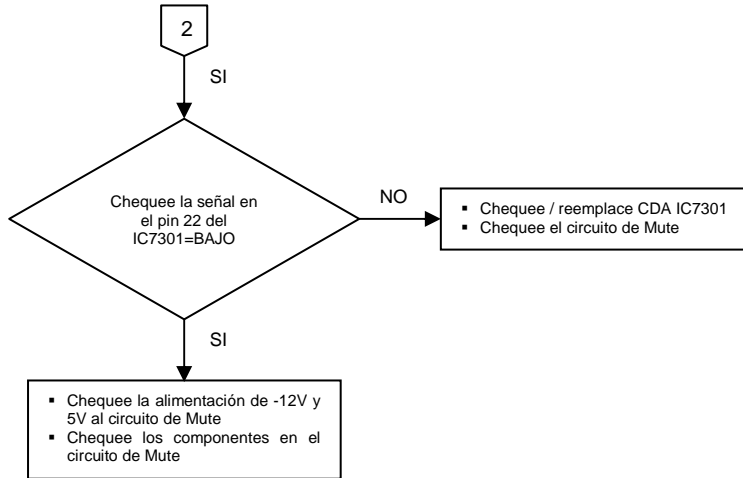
2

SI

Chequee la señal en el pin 22 del IC7301=BAJO

NO

- Chequee / reemplace CDA IC7301
- Chequee el circuito de Mute

SI

- Chequee la alimentación de -12V y 5V al circuito de Mute
- Chequee los componentes en el circuito de Mute